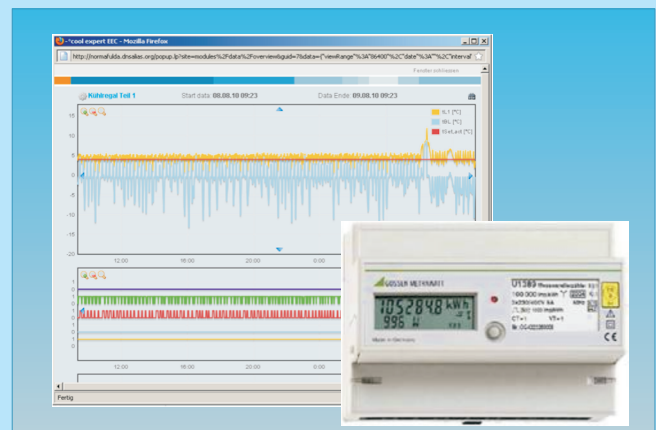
"cool expert EEC - Mozilla Firefox

http://nomafulda.dnsalias.org/popup.lp?site=modules%2Fdata%2Foverview&guid=7&data={"view#range"%3A"86400"%2C"date"%3A""%2C"interval

Fenster schließen

Kühlregal Teil 1 Start datum: 08.08.10 09:23 Data Ende: 09.08.10 09:23

15
10
5
0
-5
-10
-15
-20

tL1 [°C]
tKL [°C]
tErLed [°C]

12:00 16:00 20:00 0:00

12:00 16:00 20:00 0:00

Fertig

GOSSEN METRAWATT

U1389

105284.8 kWh
996 W

Made in Germany

CE